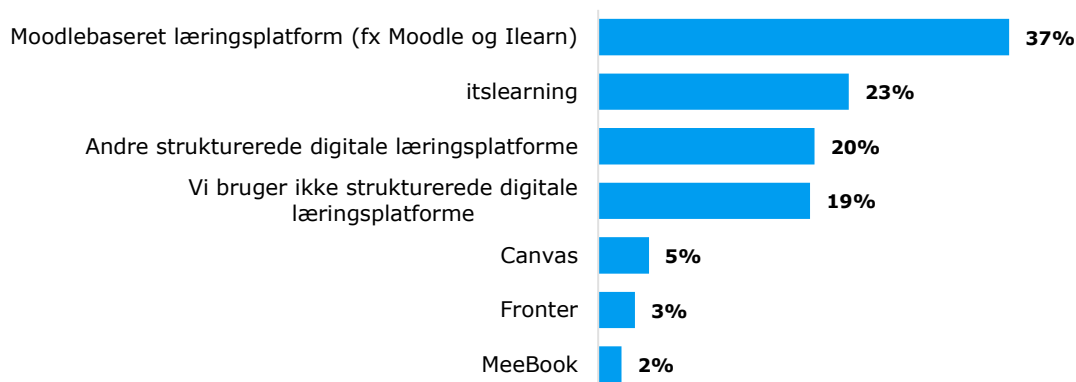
Moodlebaseret læringsplatform (fx Moodle og Ilearn) 37%

itslearning 23%

Andre strukturerede digitale læringsplatforme 20%

Vi bruger ikke strukturerede digitale læringsplatforme 19%

Canvas 5%

Fronter 3%

MeeBook 2%